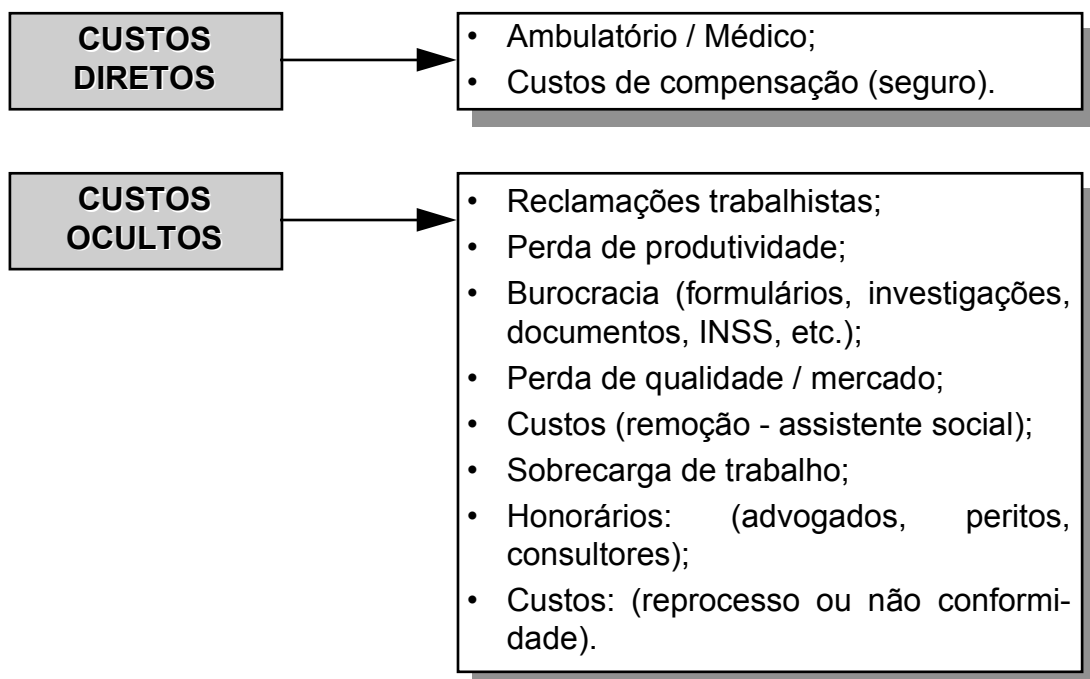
CUSTOS DIRETOS

• Ambulatório / Médico;
• Custos de compensação (seguro).

CUSTOS OCULTOS

• Reclamações trabalhistas;
• Perda de produtividade;
• Burocracia (formulários, investigações, documentos, INSS, etc.);
• Perda de qualidade / mercado;
• Custos (remoção - assistente social);
• Sobrecarga de trabalho;
• Honorários: (advogados, peritos, consultores);
• Custos: (reprocesso ou não conformidade).